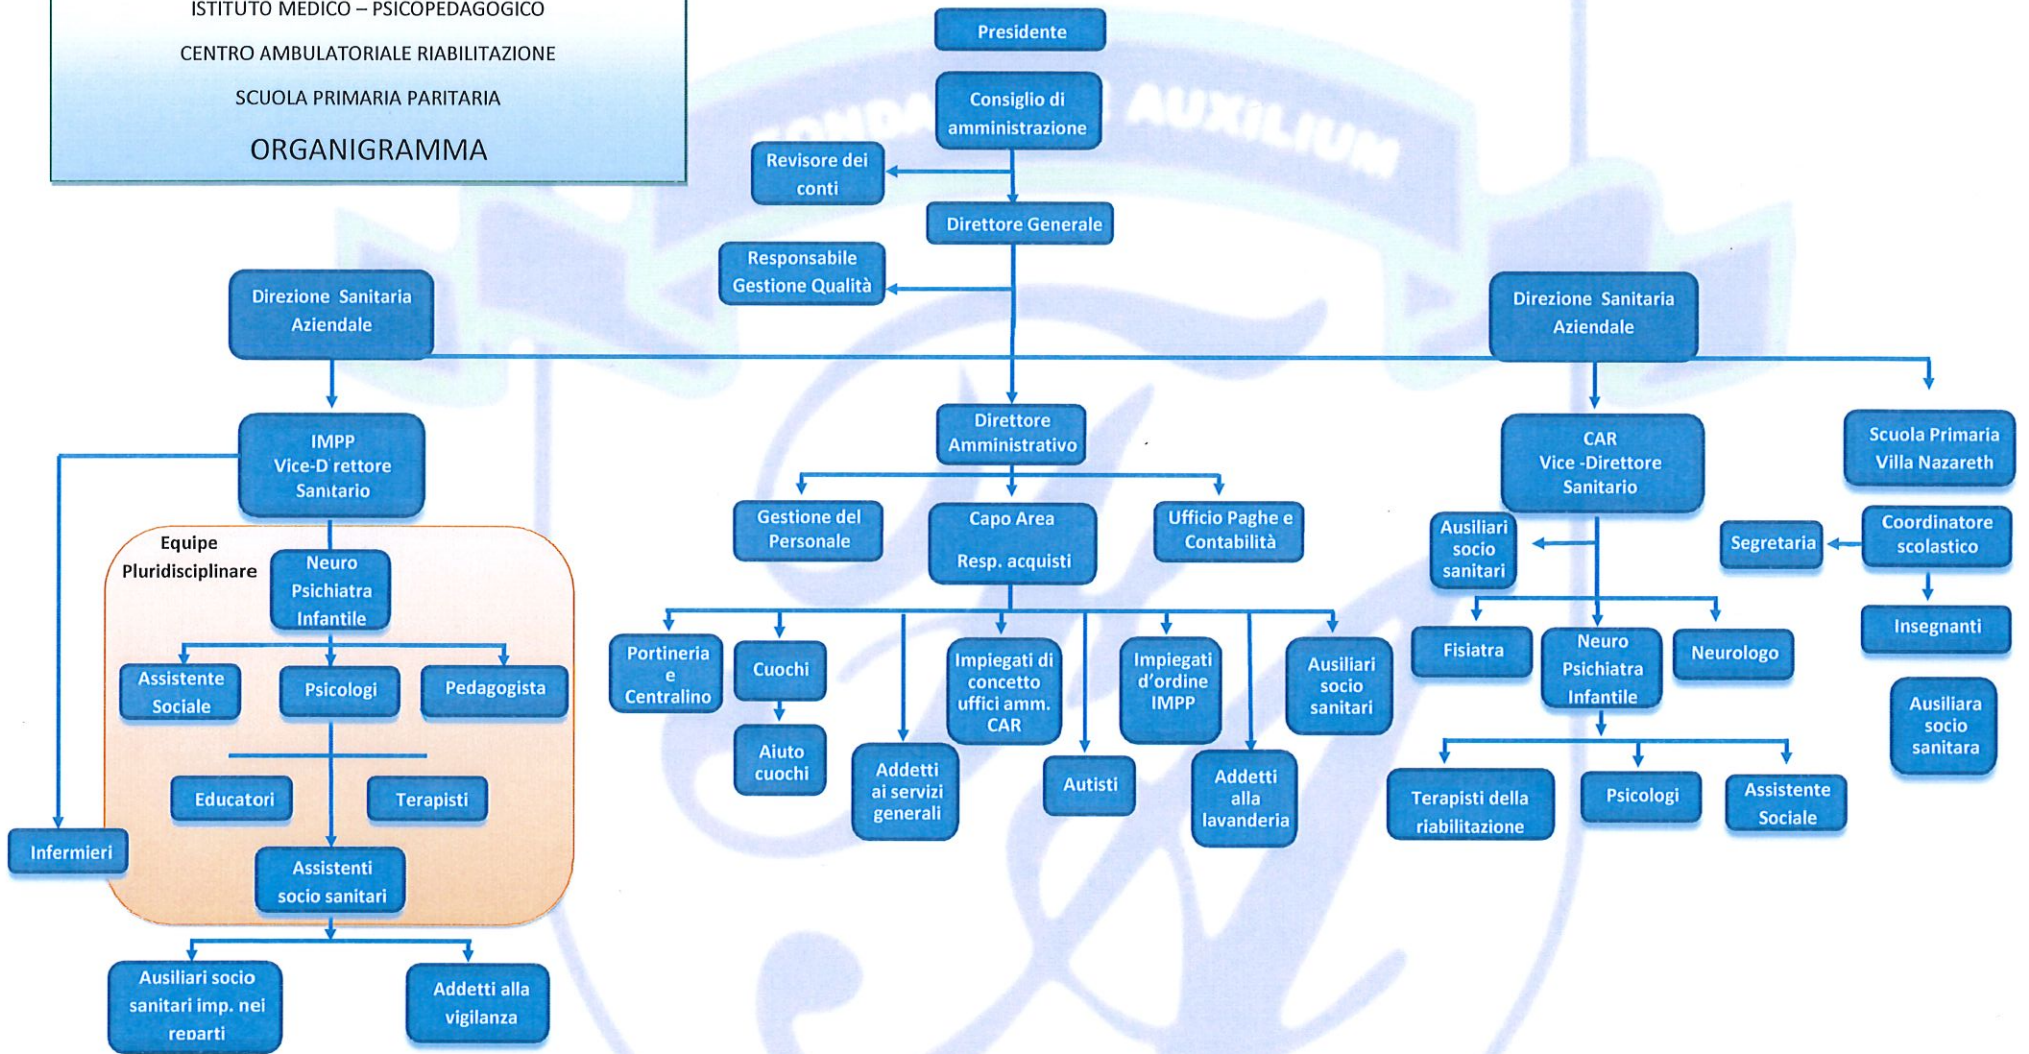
ISTITUTO MEDICO – PSICOPEDAGOGICO

CENTRO AMBULATORIALE RIABILITAZIONE

SCUOLA PRIMARIA PARITARIA

ORGANIGRAMMA

FONDAZIONE AUXILIUM

Presidente

Consiglio di amministrazione

Revisore dei conti

Direttore Generale

Responsabile Gestione Qualità

Direzione Sanitaria Aziendale

Direzione Sanitaria Aziendale

IMPP Vice-Direttore Sanitario

Equipe Pluridisciplinare

Neuro Psichiatra Infantile

Assistente Sociale

Psicologi

Pedagogista

Educatori

Terapisti

Infermieri

Assistenti socio sanitari

Ausiliari socio sanitari imp. nei reparti

Addetti alla vigilanza

Direttore Amministrativo

Gestione del Personale

Capo Area Resp. acquisti

Ufficio Paghe e Contabilità

Portineria e Centralino

Cuochi

Aiuto cuochi

Addetti ai servizi generali

Impiegati di concetto uffici amm. CAR

Autisti

Impiegati d'ordine IMPP

Addetti alla lavanderia

Ausiliari socio sanitari

CAR Vice -Direttore Sanitario

Ausiliari socio sanitari

Fisiatra

Neuro Psichiatra Infantile

Neurologo

Terapisti della riabilitazione

Psicologi

Assistente Sociale

Scuola Primaria Villa Nazareth

Coordinatore scolastico

Segretaria

Insegnanti

Ausiliara socio sanitara